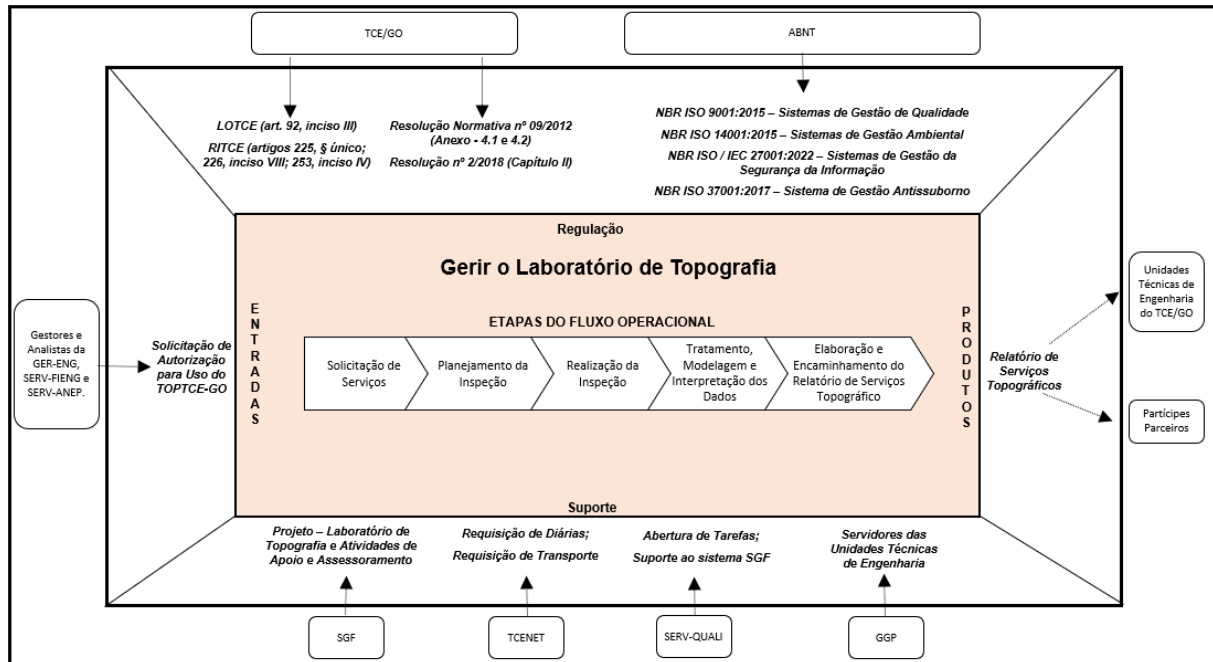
TCE/GO

ABNT

LOTCE (art. 92, inciso III)

RITCE (artigos 225, § único; 226, inciso VIII; 253, inciso IV)

Resolução Normativa nº 09/2012 (Anexo - 4.1 e 4.2)

Resolução nº 2/2018 (Capítulo II)

NBR ISO 9001:2015 – Sistemas de Gestão de Qualidade

NBR ISO 14001:2015 – Sistemas de Gestão Ambiental

NBR ISO / IEC 27001:2022 – Sistemas de Gestão da Segurança da Informação

NBR ISO 37001:2017 – Sistema de Gestão Antissuborno

Regulação

Gerir o Laboratório de Topografia

Gestores e Analistas da GER-ENG, SERV-FIENG e SERV-ANEP.

Solicitação de Autorização para Uso do TOPTCE-GO

ENTRADAS

ETAPAS DO FLUXO OPERACIONAL

Solicitação de Serviços

Planejamento da Inspeção

Realização da Inspeção

Tratamento, Modelagem e Interpretação dos Dados

Elaboração e Encaminhamento do Relatório de Serviços Topográfico

PRODUTOS

Relatório de Serviços Topográficos

Unidades Técnicas de Engenharia do TCE/GO

Partícipes Parceiros

Suporte

Projeto – Laboratório de Topografia e Atividades de Apoio e Assessoramento

Requisição de Diárias;

Requisição de Transporte

Abertura de Tarefas;

Suporte ao sistema SGF

Servidores das Unidades Técnicas de Engenharia

SGF

TCENET

SERV-QUALI

GGP